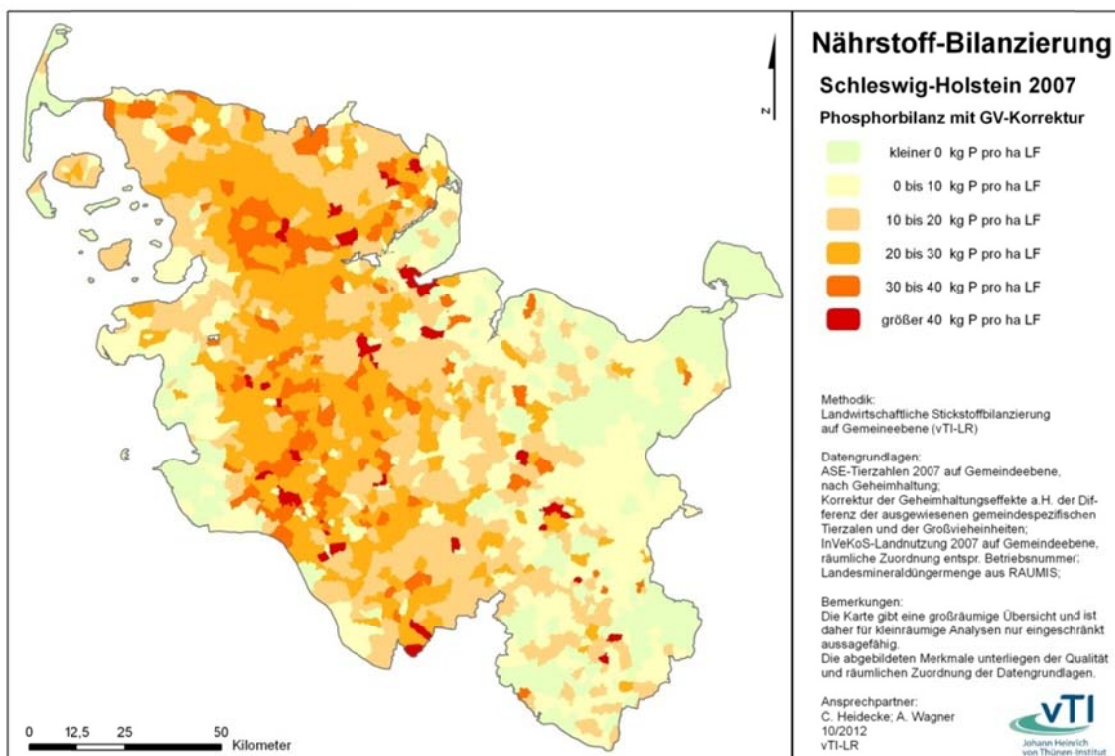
Nährstoff-Bilanzierung

Schleswig-Holstein 2007

Phosphorbilanz mit GV-Korrektur

kleiner 0 kg P pro ha LF

0 bis 10 kg P pro ha LF

10 bis 20 kg P pro ha LF

20 bis 30 kg P pro ha LF

30 bis 40 kg P pro ha LF

größer 40 kg P pro ha LF

N

Methodik:
Landwirtschaftliche Stickstoffbilanzierung auf Gemeineebene (vTI-LR)

Datengrundlagen:
ASE-Tierzahlen 2007 auf Gemeindeebene, nach Geheimhaltung;
Korrektur der Geheimhaltungseffekte a.H. der Differenz der ausgewiesenen gemeindespezifischen Tierzalen und der Großvieheinheiten;
InVeKoS-Landnutzung 2007 auf Gemeindeebene, räumliche Zuordnung entspr. Betriebsnummer;
Landesmineraldüngermenge aus RAUMIS;

Bemerkungen:
Die Karte gibt eine großräumige Übersicht und ist daher für kleinräumige Analysen nur eingeschränkt aussagefähig.
Die abgebildeten Merkmale unterliegen der Qualität und räumlichen Zuordnung der Datengrundlagen.

Ansprechpartner:
C. Heidecke; A. Wagner
10/2012
vTI-LR

vTI
Johann Heinrich von Thünen-Institut

0 12,5 25 50 Kilometer